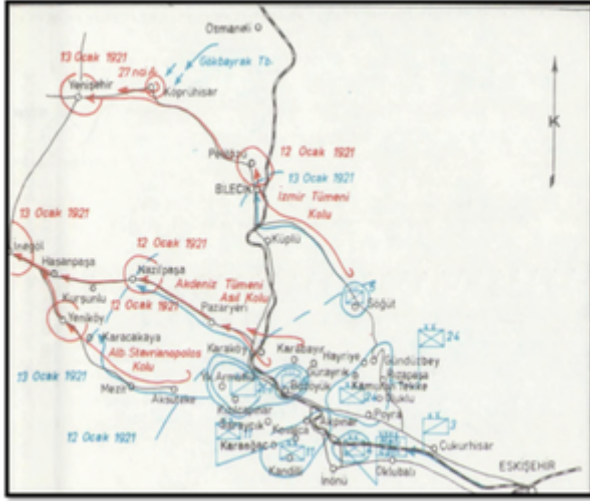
Osmaneli
13 Ocak 1921
27 nci A.
Gökbayrak Tb.
Yenişehir
Köprühisar
K
Pelitözü
12 Ocak 1921
13 Ocak 1921
BİLECİK
İzmir Tümeni Kolu
13 Ocak 1921
Küplü
İnegöl
12 Ocak 1921
Hasanpaşa
Nazifpaşa
Akdeniz Tümeni Asıl Kolu
Kurşunlu
12 Ocak 1921
Pazaryeri
Söğüt
Yeniköy
Karacakaya
Alb. Stavrianopolos Kolu
Karaköy
Karaçayır
Hayriye
Gündüzbey
24
13 Ocak 1921
Arapdede
Bozüyük
Günyarık
Kamuran Tekke
Mezit
Aksutekke
Poyra
12 Ocak 1921
Karacaşehir
Akpınar
3
Kandilli
Çukurhisar
Oklubalı
İnönü
ESKİŞEHİR